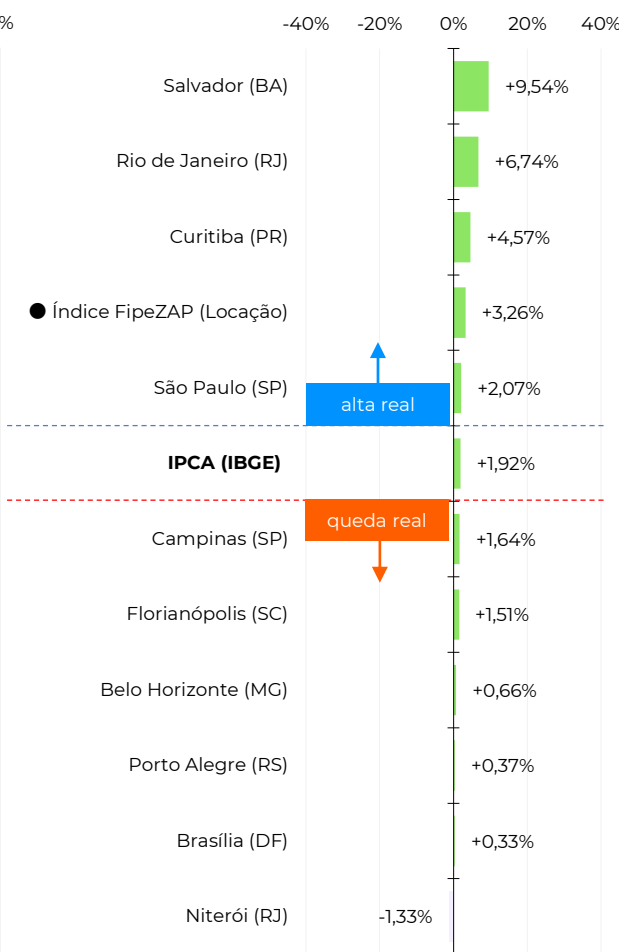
%
-40% -20% 0% 20% 40%

Salvador (BA) +9,54%
Rio de Janeiro (RJ) +6,74%
Curitiba (PR) +4,57%
● Índice FipeZAP (Locação) +3,26%
São Paulo (SP) +2,07%
alta real
IPCA (IBGE) +1,92%
queda real
Campinas (SP) +1,64%
Florianópolis (SC) +1,51%
Belo Horizonte (MG) +0,66%
Porto Alegre (RS) +0,37%
Brasília (DF) +0,33%
Niterói (RJ) -1,33%